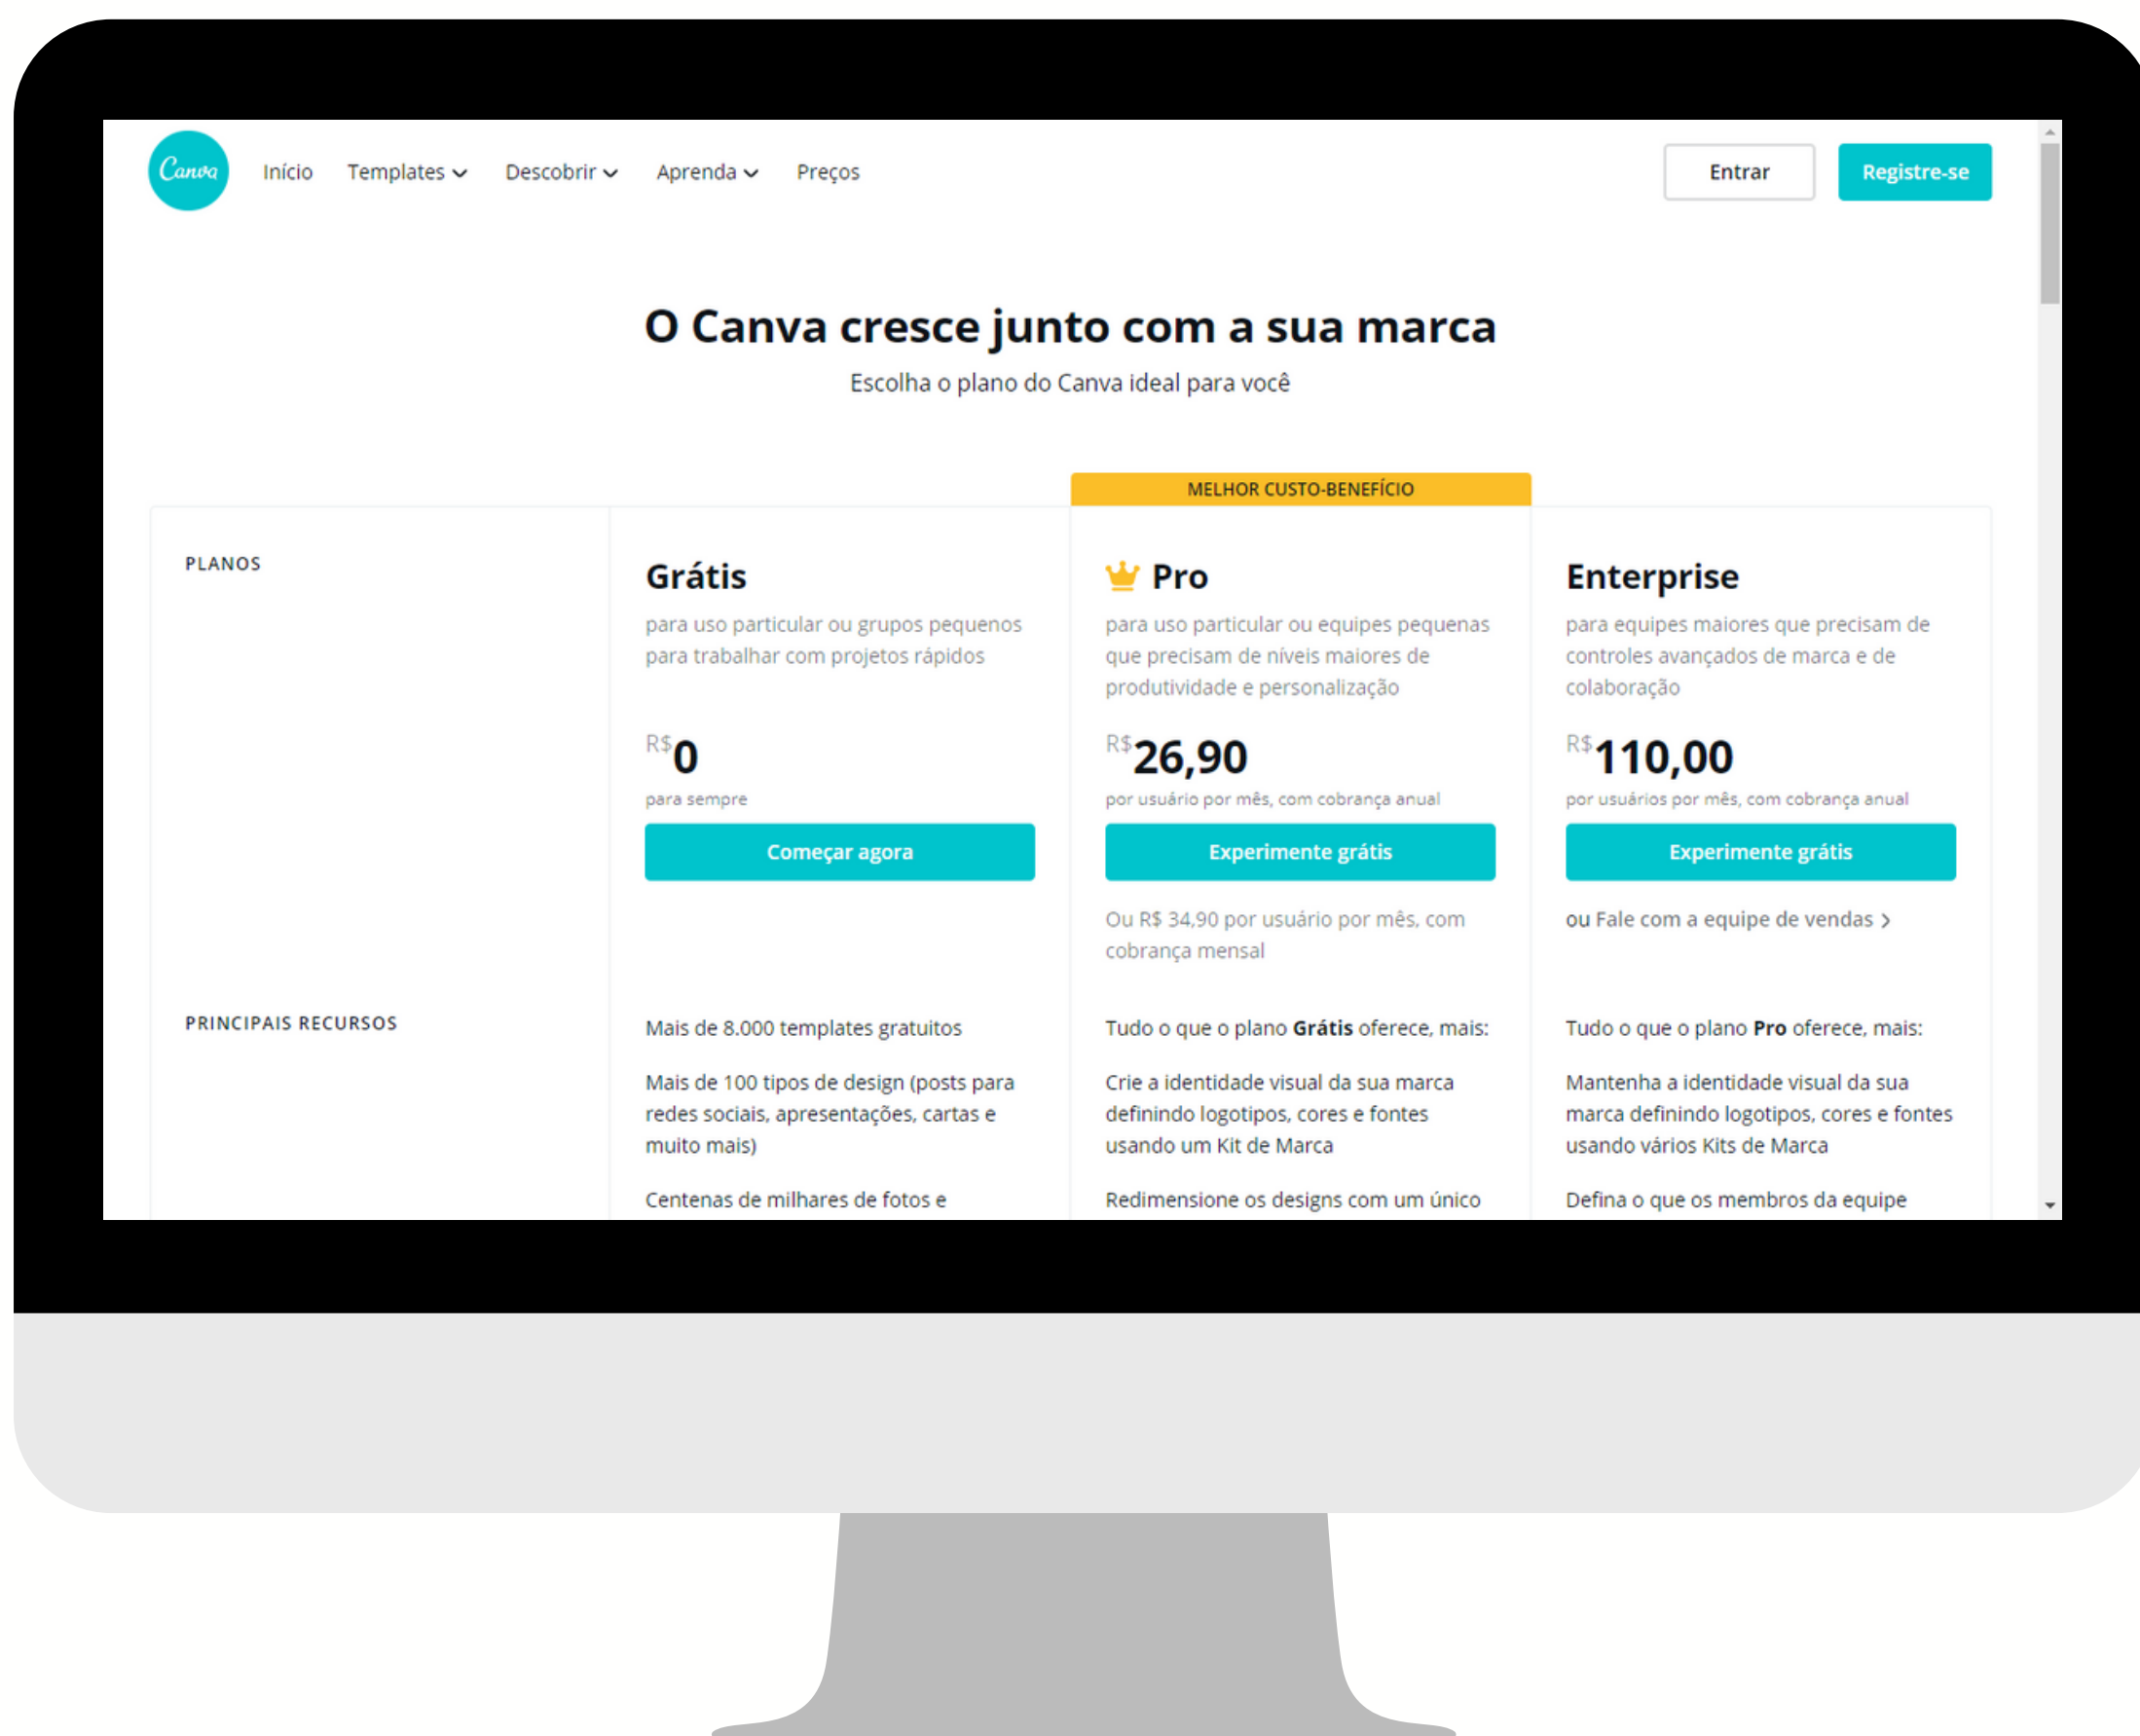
Canva Início Templates Descobrir Aprenda Preços Entrar Registre-se

O Canva cresce junto com a sua marca

Escolha o plano do Canva ideal para você

MELHOR CUSTO-BENEFÍCIO

PLANOS

Grátis
para uso particular ou grupos pequenos para trabalhar com projetos rápidos
R$0
para sempre
Começar agora

Pro
para uso particular ou equipes pequenas que precisam de níveis maiores de produtividade e personalização
R$26,90
por usuário por mês, com cobrança anual
Experimente grátis
Ou R$ 34,90 por usuário por mês, com cobrança mensal

Enterprise
para equipes maiores que precisam de controles avançados de marca e de colaboração
R$110,00
por usuários por mês, com cobrança anual
Experimente grátis
ou Fale com a equipe de vendas ›

PRINCIPAIS RECURSOS

Mais de 8.000 templates gratuitos

Mais de 100 tipos de design (posts para redes sociais, apresentações, cartas e muito mais)

Centenas de milhares de fotos e

Tudo o que o plano **Grátis** oferece, mais:

Crie a identidade visual da sua marca definindo logotipos, cores e fontes usando um Kit de Marca

Redimensione os designs com um único

Tudo o que o plano **Pro** oferece, mais:

Mantenha a identidade visual da sua marca definindo logotipos, cores e fontes usando vários Kits de Marca

Defina o que os membros da equipe